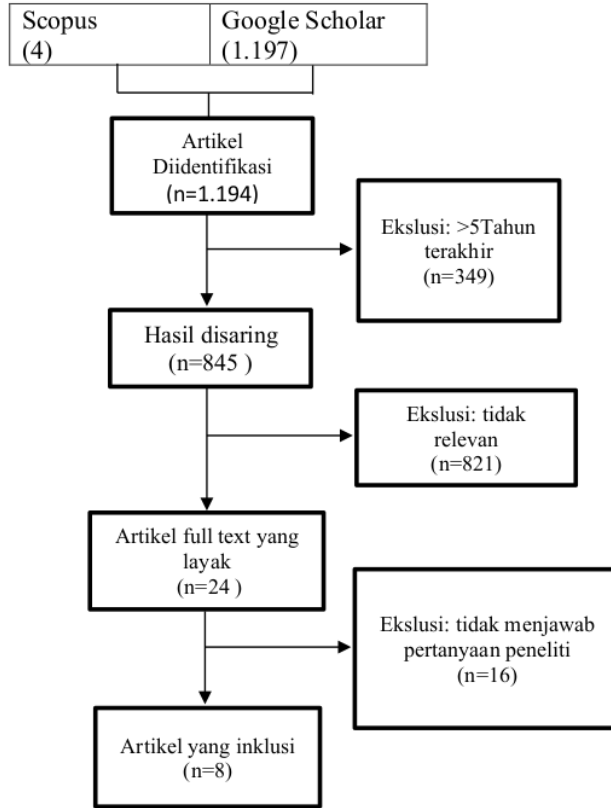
Scopus
(4)

Google Scholar
(1.197)

Artikel
Diidentifikasi
(n=1.194)

Ekslusi: >5Tahun
terakhir
(n=349)

Hasil disaring
(n=845 )

Ekslusi: tidak
relevan
(n=821)

Artikel full text yang
layak
(n=24 )

Ekslusi: tidak menjawab
pertanyaan peneliti
(n=16)

Artikel yang inklusi
(n=8)